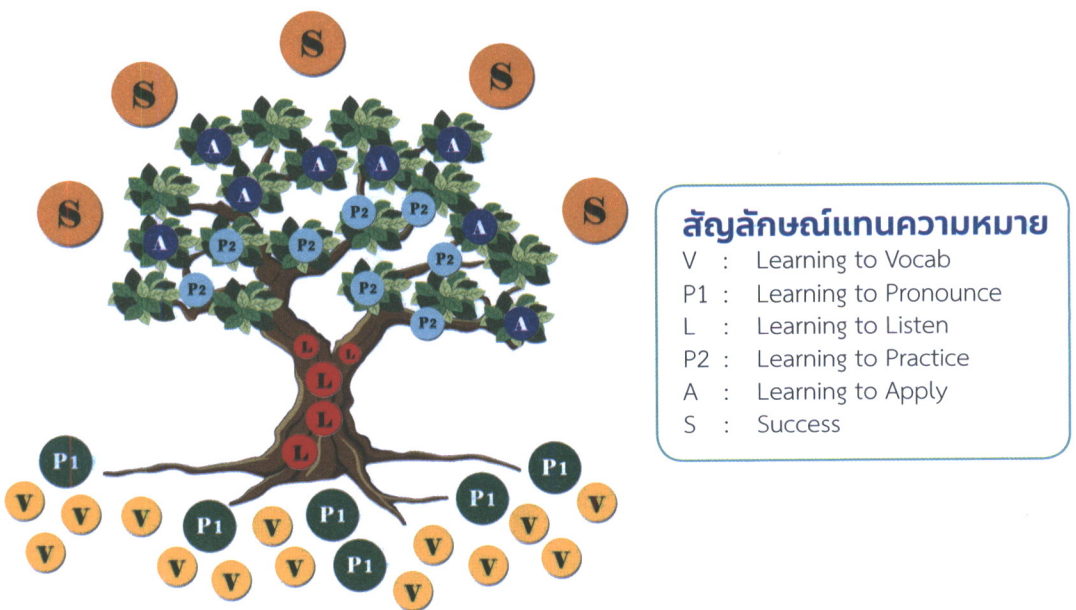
S S S S S

A A A A A A A A

P2 P2 P2 P2 P2 P2 P2 P2

L L L L L

P1 P1 P1 P1 P1 P1

V V V V V V V V V V V V V V V V

สัญลักษณ์แทนความหมาย
V : Learning to Vocab
P1 : Learning to Pronounce
L : Learning to Listen
P2 : Learning to Practice
A : Learning to Apply
S : Success